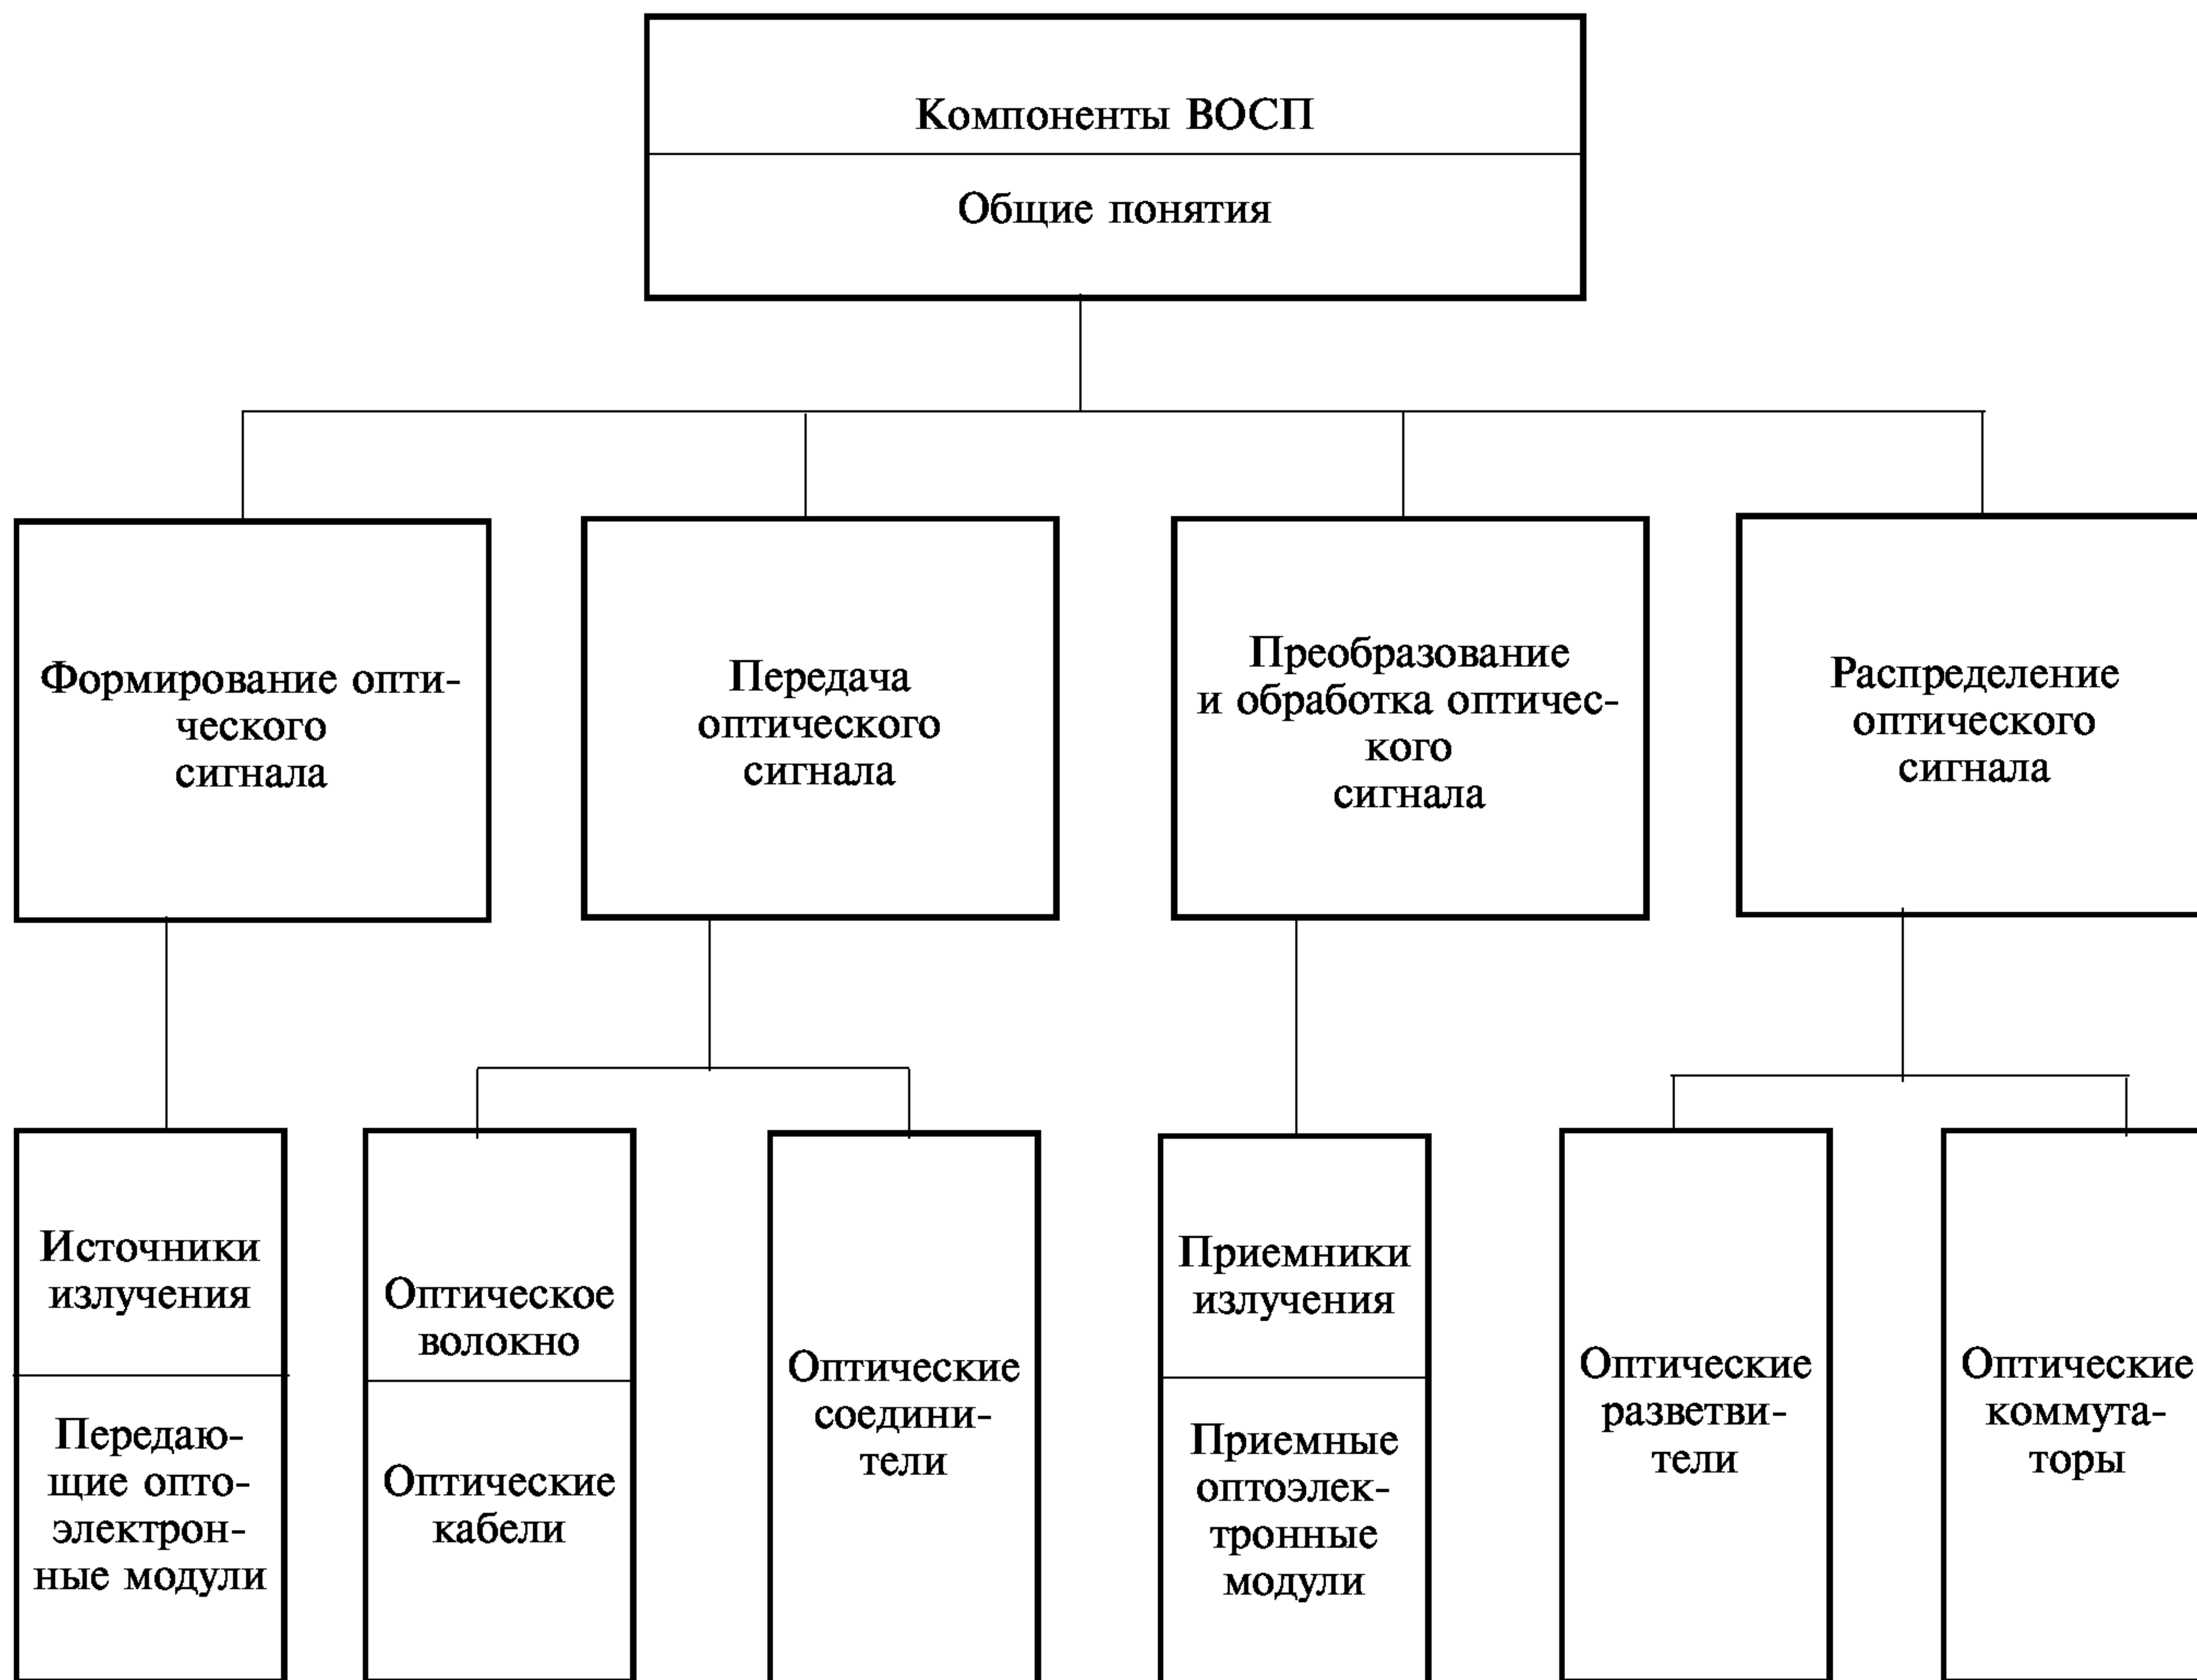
Компоненты ВОСП

Общие понятия

Формирование оптического сигнала

Передача оптического сигнала

Преобразование и обработка оптического сигнала

Распределение оптического сигнала

Источники излучения

Передающие оптоэлектронные модули

Оптическое волокно

Оптические кабели

Оптические соединители

Приемники излучения

Приемные оптоэлектронные модули

Оптические разветвители

Оптические коммутаторы